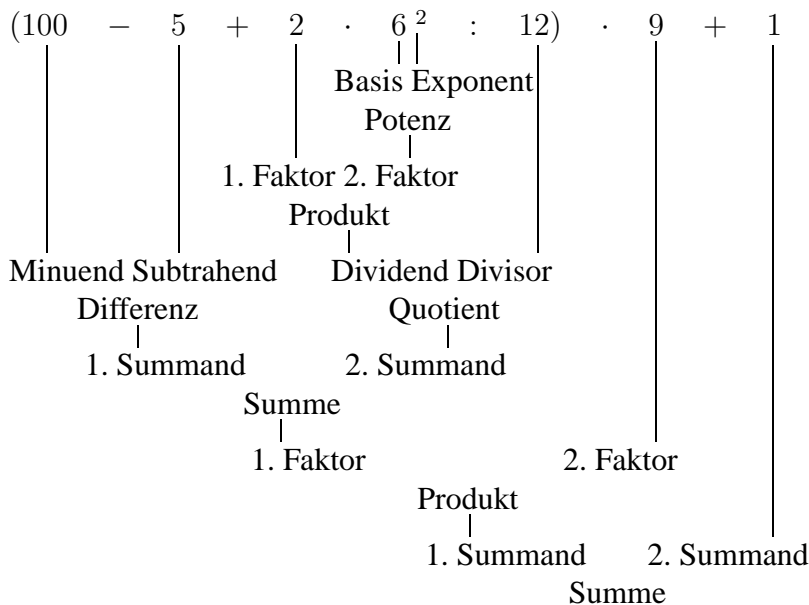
$(100 - 5 + 2 \cdot 6^2 : 12) \cdot 9 + 1$

Basis Exponent
Potenz
1. Faktor 2. Faktor
Produkt
Minuend Subtrahend
Differenz
Dividend Divisor
Quotient
1. Summand
2. Summand
Summe
1. Faktor
2. Faktor
Produkt
1. Summand
2. Summand
Summe